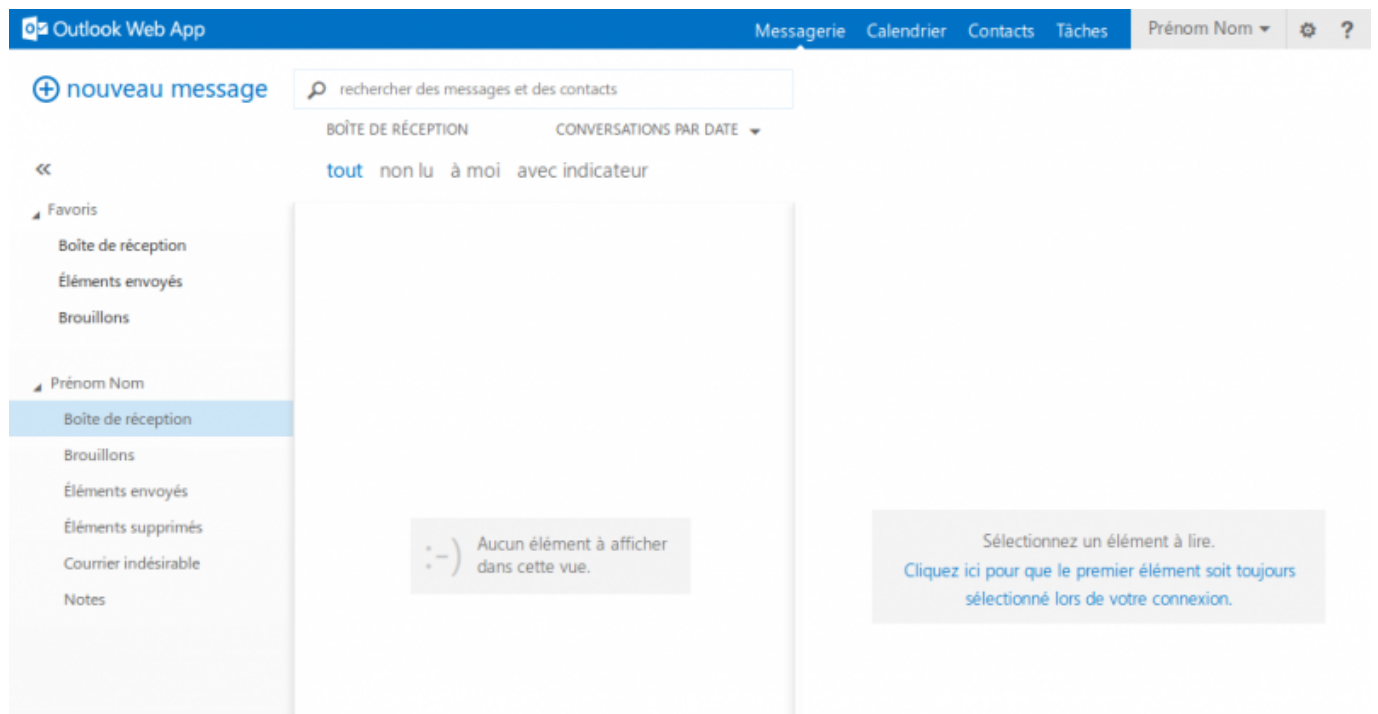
Outlook Web App

Messagerie Calendrier Contacts Tâches Prénom Nom ?

nouveau message

rechercher des messages et des contacts

BOÎTE DE RÉCEPTION CONVERSATIONS PAR DATE

tout non lu à moi avec indicateur

«

Favoris
Boîte de réception
Éléments envoyés
Brouillons

Prénom Nom
Boîte de réception
Brouillons
Éléments envoyés
Éléments supprimés
Courrier indésirable
Notes

:-) Aucun élément à afficher dans cette vue.

Sélectionnez un élément à lire.
Cliquez ici pour que le premier élément soit toujours sélectionné lors de votre connexion.